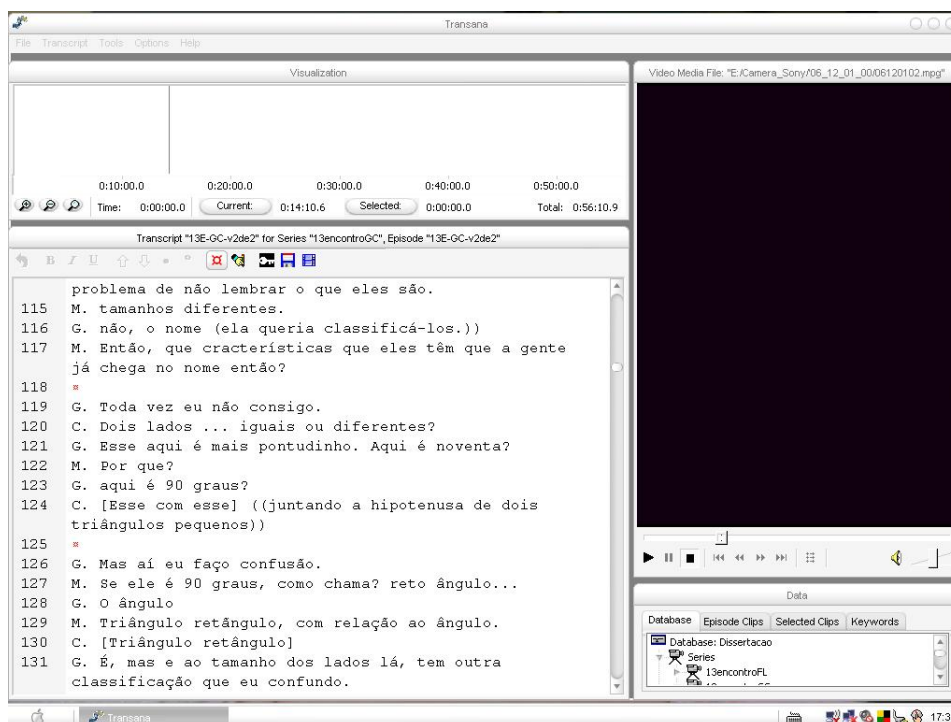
Transana

File Transcript Tools Options Help

Visualization

0:10:00.0 0:20:00.0 0:30:00.0 0:40:00.0 0:50:00.0

Time: 0:00:00.0 Current: 0:14:10.6 Selected: 0:00:00.0 Total: 0:56:10.9

Transcript "13E-GC-v2de2" for Series "13encontroGC", Episode "13E-GC-v2de2"

problema de não lembrar o que eles são.
115 M. tamanhos diferentes.
116 G. não, o nome (ela queria classificá-los.))
117 M. Então, que cracterísticas que eles têm que a gente já chega no nome então?
118 ¤
119 G. Toda vez eu não consigo.
120 C. Dois lados ... iguais ou diferentes?
121 G. Esse aqui é mais pontudinho. Aqui é noventa?
122 M. Por que?
123 G. aqui é 90 graus?
124 C. [Esse com esse] ((juntando a hipotenusa de dois triângulos pequenos))
125 ¤
126 G. Mas aí eu faço confusão.
127 M. Se ele é 90 graus, como chama? reto ângulo...
128 G. O ângulo
129 M. Triângulo retângulo, com relação ao ângulo.
130 C. [Triângulo retângulo]
131 G. É, mas e ao tamanho dos lados lá, tem outra classificação que eu confundo.

Video Media File: "E:/Camera_Sony/06_12_01_00/06120102.mpg"

Data

Database Episode Clips Selected Clips Keywords

Database: Dissertacao
Series
13encontroFL

Transana

17:3